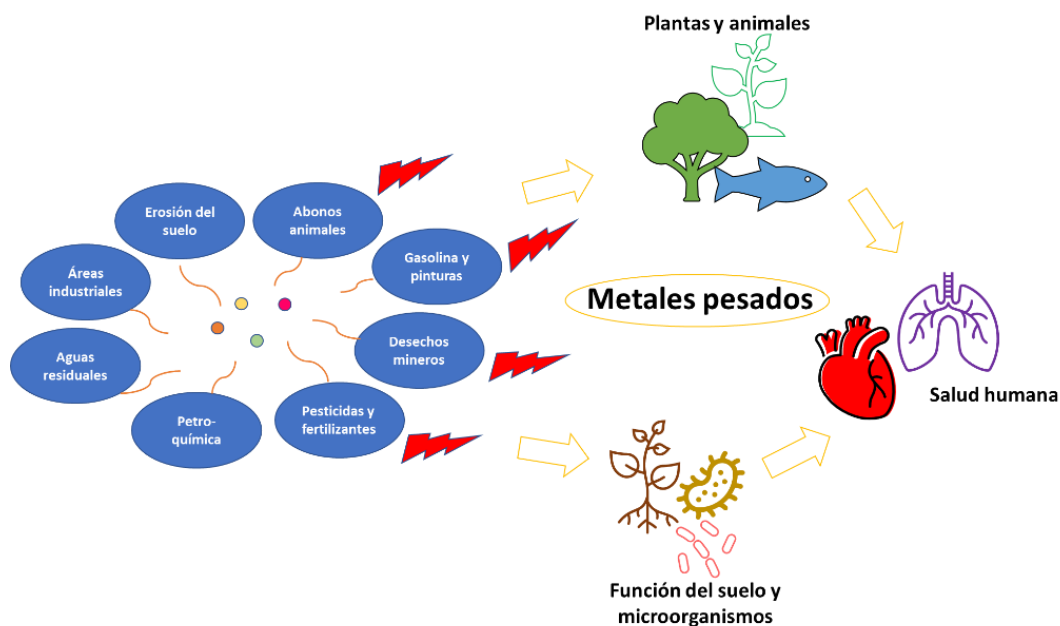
Plantas y animales

Erosión del suelo

Abonos animales

Áreas industriales

Gasolina y pinturas

Metales pesados

Desechos mineros

Aguas residuales

Petro-química

Pesticidas y fertilizantes

Salud humana

Función del suelo y microorganismos